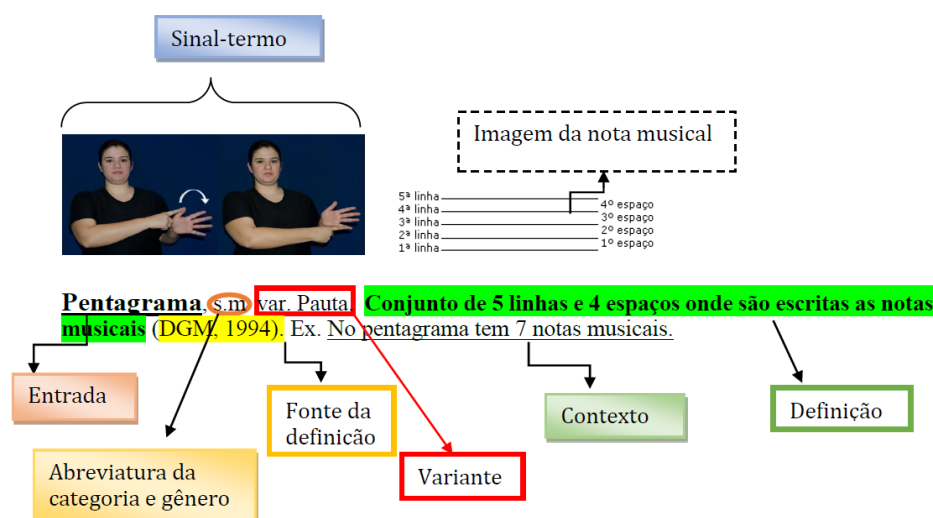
Sinal-termo

Imagem da nota musical

5ª linha
4ª linha
3ª linha
2ª linha
1ª linha

4º espaço
3º espaço
2º espaço
1º espaço

Pentagrama, s.m. var. Pauta. Conjunto de 5 linhas e 4 espaços onde são escritas as notas musicais (DGM, 1994). Ex. No pentagrama tem 7 notas musicais.

Entrada

Fonte da definição

Contexto

Definição

Abreviatura da categoria e gênero

Variante